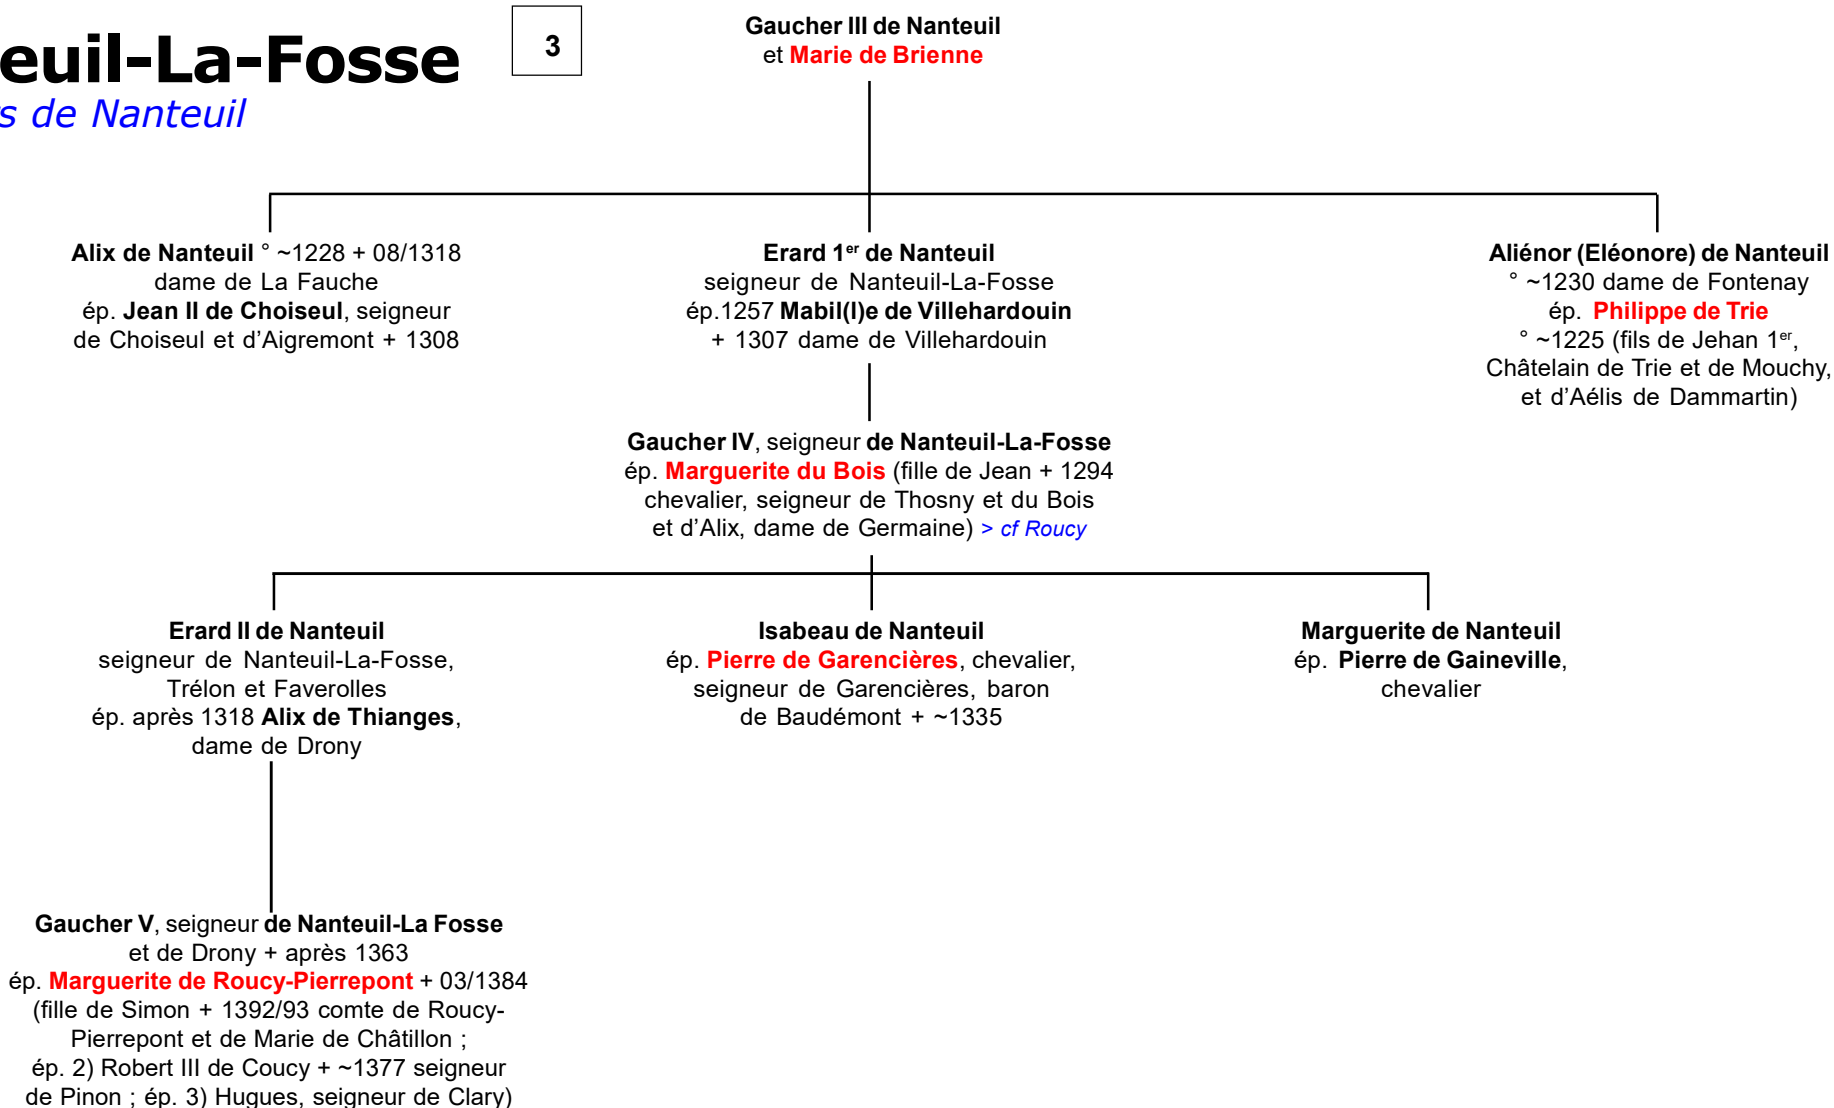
euil-La-Fosse
s de Nanteuil

3

Gaucher III de Nanteuil
et Marie de Brienne

Alix de Nanteuil ° ~1228 + 08/1318
dame de La Fauche
ép. Jean II de Choiseul, seigneur
de Choiseul et d'Aigremont + 1308

Erard 1$^{er}$ de Nanteuil
seigneur de Nanteuil-La-Fosse
ép.1257 Mabil(l)e de Villehardouin
+ 1307 dame de Villehardouin

Aliénor (Eléonore) de Nanteuil
° ~1230 dame de Fontenay
ép. Philippe de Trie
° ~1225 (fils de Jehan 1$^{er}$,
Châtelain de Trie et de Mouchy,
et d'Aélis de Dammartin)

Gaucher IV, seigneur de Nanteuil-La-Fosse
ép. Marguerite du Bois (fille de Jean + 1294
chevalier, seigneur de Thosny et du Bois
et d'Alix, dame de Germaine) > cf Roucy

Erard II de Nanteuil
seigneur de Nanteuil-La-Fosse,
Trélon et Faverolles
ép. après 1318 Alix de Thianges,
dame de Drony

Isabeau de Nanteuil
ép. Pierre de Garencières, chevalier,
seigneur de Garencières, baron
de Baudémont + ~1335

Marguerite de Nanteuil
ép. Pierre de Gaineville,
chevalier

Gaucher V, seigneur de Nanteuil-La Fosse
et de Drony + après 1363
ép. Marguerite de Roucy-Pierrepont + 03/1384
(fille de Simon + 1392/93 comte de Roucy-Pierrepont et de Marie de Châtillon ;
ép. 2) Robert III de Coucy + ~1377 seigneur
de Pinon ; ép. 3) Hugues, seigneur de Clary)